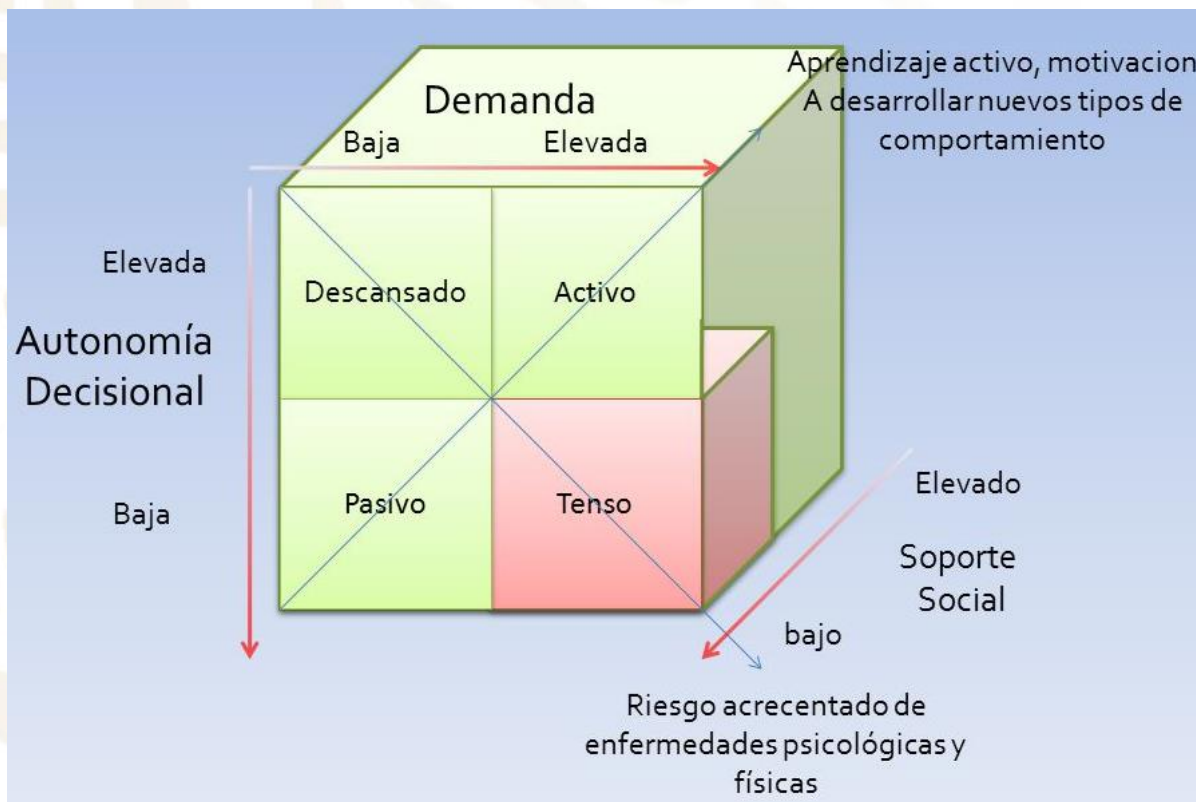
Demanda

Baja

Elevada

Aprendizaje activo, motivacion A desarrollar nuevos tipos de comportamiento

Elevada

Autonomía Decisional

Baja

Descansado

Activo

Pasivo

Tenso

Elevado

Soporte Social

bajo

Riesgo acrecentado de enfermedades psicológicas y físicas